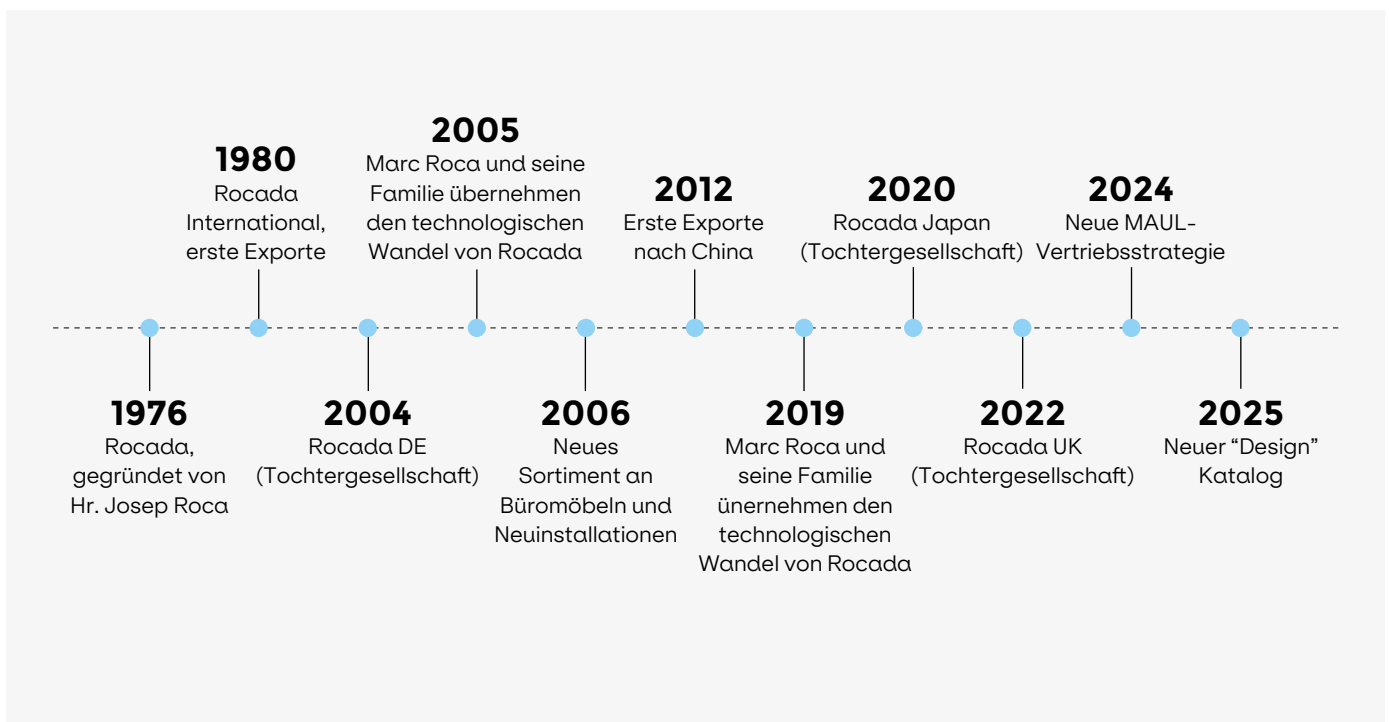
1976
Rocada, gegründet von Hr. Josep Roca

1980
Rocada International, erste Exporte

2004
Rocada DE (Tochtergesellschaft)

2005
Marc Roca und seine Familie übernehmen den technologischen Wandel von Rocada

2006
Neues Sortiment an Büromöbeln und Neuinstallationen

2012
Erste Exporte nach China

2019
Marc Roca und seine Familie ünernehmen den technologischen Wandel von Rocada

2020
Rocada Japan (Tochtergesellschaft)

2022
Rocada UK (Tochtergesellschaft)

2024
Neue MAUL-Vertriebsstrategie

2025
Neuer “Design” Katalog